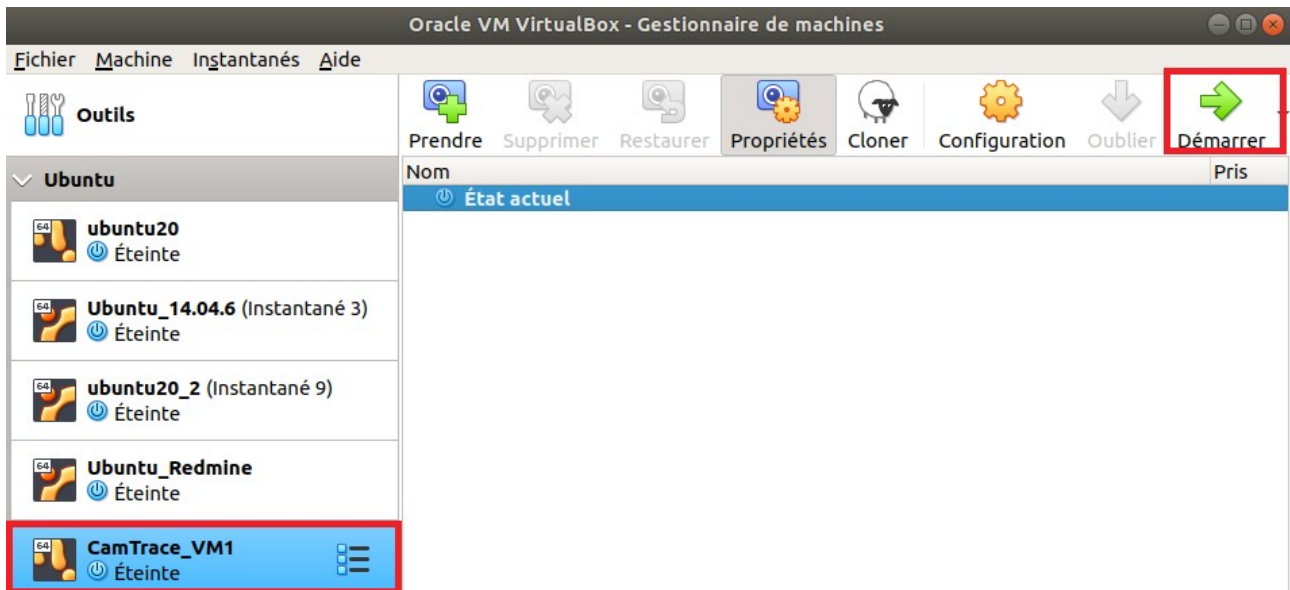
Oracle VM VirtualBox - Gestionnaire de machines

Fichier Machine Instantanés Aide

Outils

Prendre Supprimer Restaurer Propriétés Cloner Configuration Oublier Démarrer

Ubuntu

64 ubuntu20
Éteinte

64 Ubuntu_14.04.6 (Instantané 3)
Éteinte

64 ubuntu20_2 (Instantané 9)
Éteinte

64 Ubuntu_Redmine
Éteinte

64 CamTrace_VM1
Éteinte

| Nom | Pris |
|---|---|
| État actuel | |